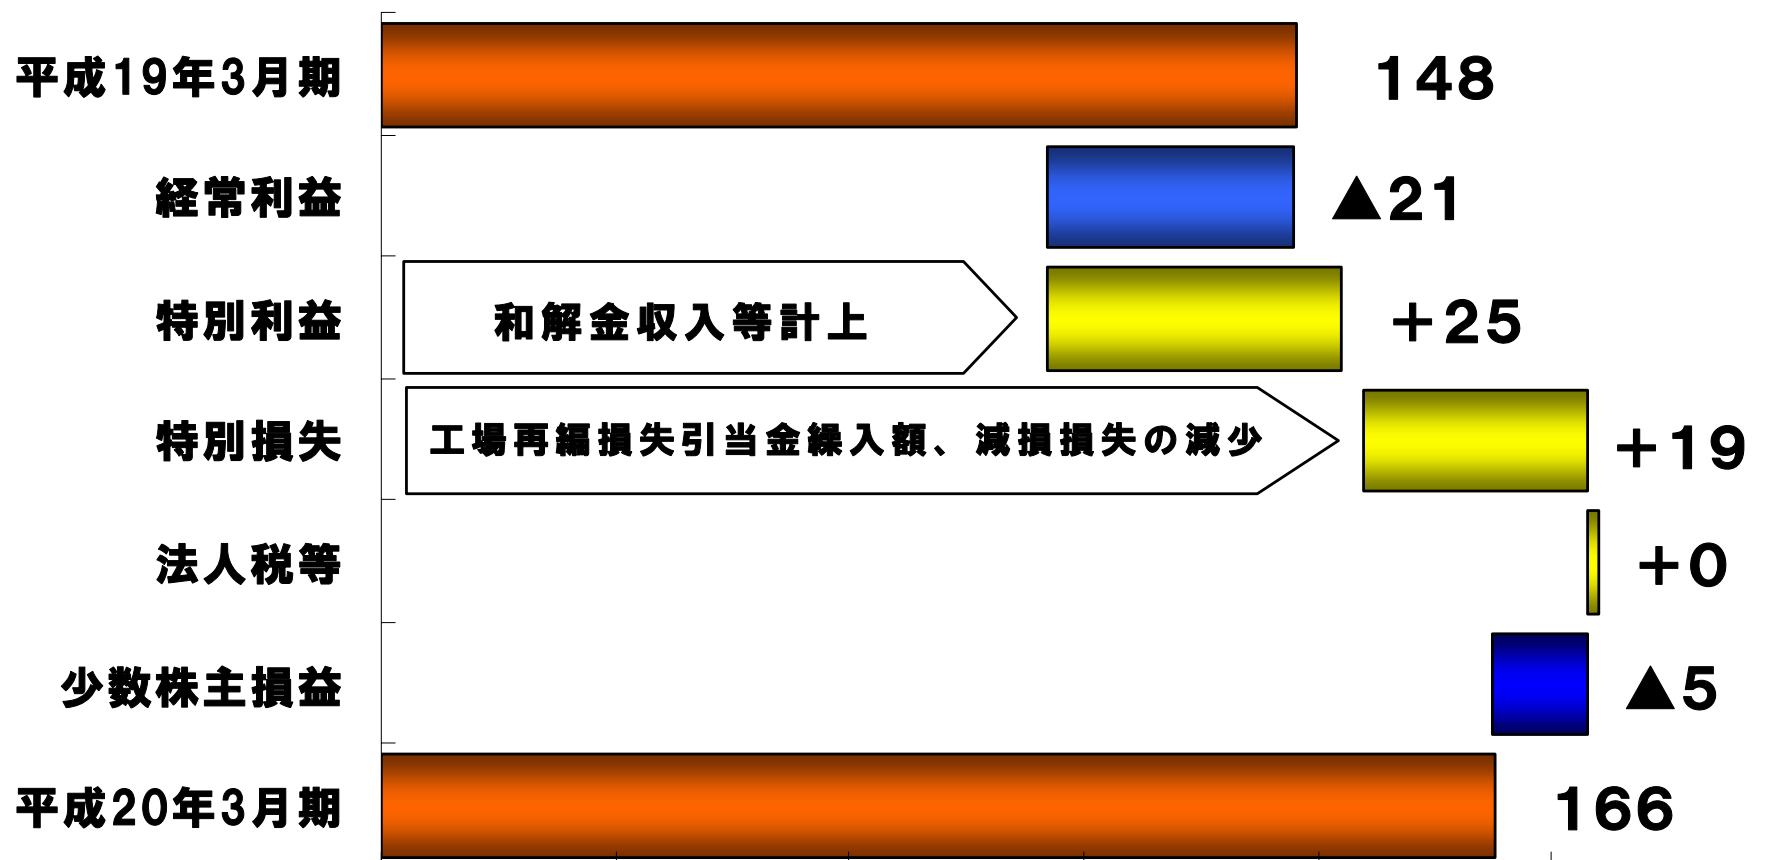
| | | |
|---|---|---|
| 平成19年3月期 | | 148 |
| 経常利益 | | ▲21 |
| 特別利益 | 和解金収入等計上 | ＋25 |
| 特別損失 | 工場再編損失引当金繰入額、減損損失の減少 | ＋19 |
| 法人税等 | | ＋0 |
| 少数株主損益 | | ▲5 |
| 平成20年3月期 | | 166 |